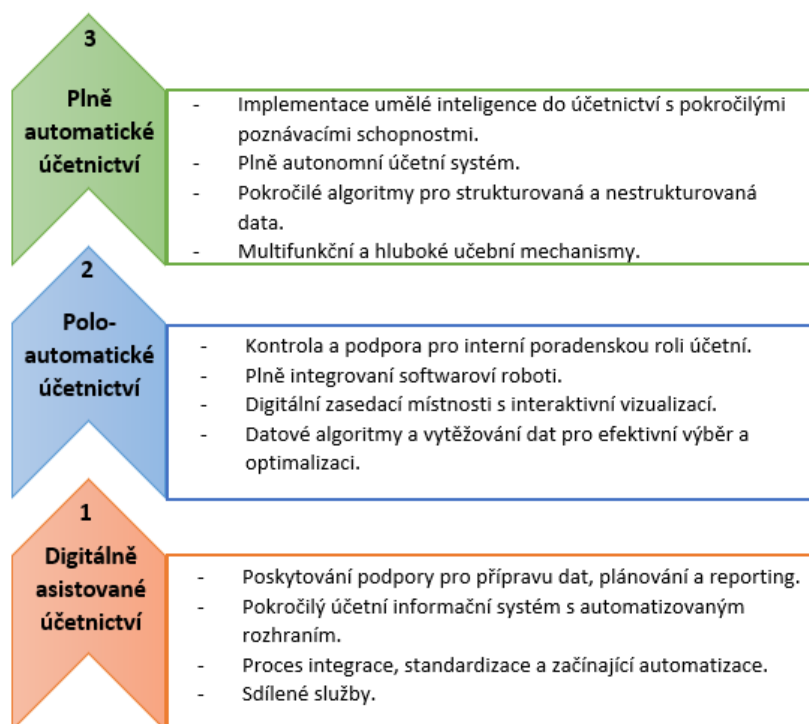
3

Plně automatické účetnictví

- Implementace umělé inteligence do účetnictví s pokročilými poznávacími schopnostmi.
- Plně autonomní účetní systém.
- Pokročilé algoritmy pro strukturovaná a nestrukturovaná data.
- Multifunkční a hluboké učební mechanismy.

2

Polo-automatické účetnictví

- Kontrola a podpora pro interní poradenskou roli účetní.
- Plně integrovaní softwaroví roboti.
- Digitální zasedací místnosti s interaktivní vizualizací.
- Datové algoritmy a vytěžování dat pro efektivní výběr a optimalizaci.

1

Digitálně asistované účetnictví

- Poskytování podpory pro přípravu dat, plánování a reporting.
- Pokročilý účetní informační systém s automatizovaným rozhraním.
- Proces integrace, standardizace a začínající automatizace.
- Sdílené služby.